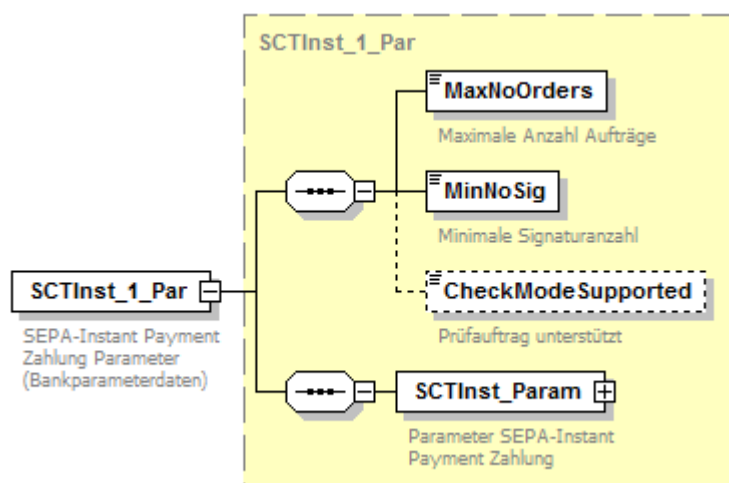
SCTInst_1_Par

MaxNoOrders

Maximale Anzahl Aufträge

MinNoSig

Minimale Signaturanzahl

CheckModeSupported

Prüfauftrag unterstützt

SCTInst_1_Par

SEPA-Instant Payment Zahlung Parameter (Bankparameterdaten)

SCTInst_Param

Parameter SEPA-Instant Payment Zahlung